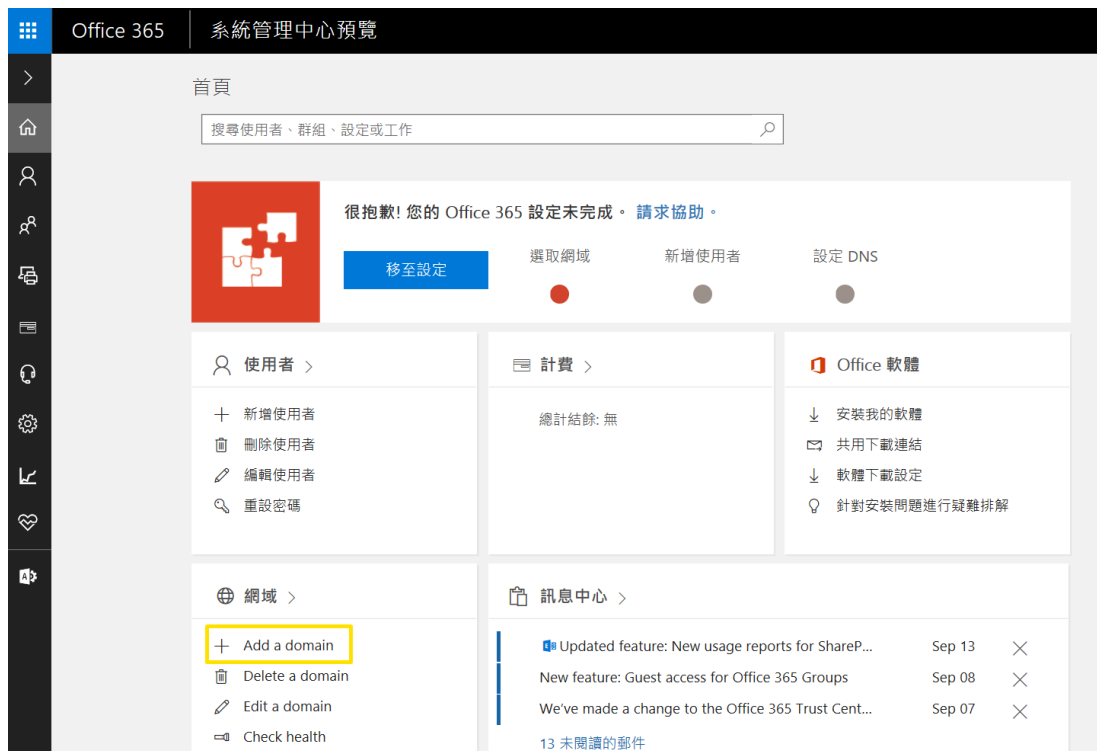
Office 365 系統管理中心預覽

首頁

搜尋使用者、群組、設定或工作

很抱歉! 您的 Office 365 設定未完成。 請求協助。

移至設定

選取網域

新增使用者

設定 DNS

使用者 >

新增使用者
刪除使用者
編輯使用者
重設密碼

計費 >

總計結餘: 無

Office 軟體

安裝我的軟體
共用下載連結
軟體下載設定
針對安裝問題進行疑難排解

網域 >

Add a domain
Delete a domain
Edit a domain
Check health

訊息中心 >

Updated feature: New usage reports for ShareP... Sep 13
New feature: Guest access for Office 365 Groups Sep 08
We've made a change to the Office 365 Trust Cent... Sep 07

13 未閱讀的郵件